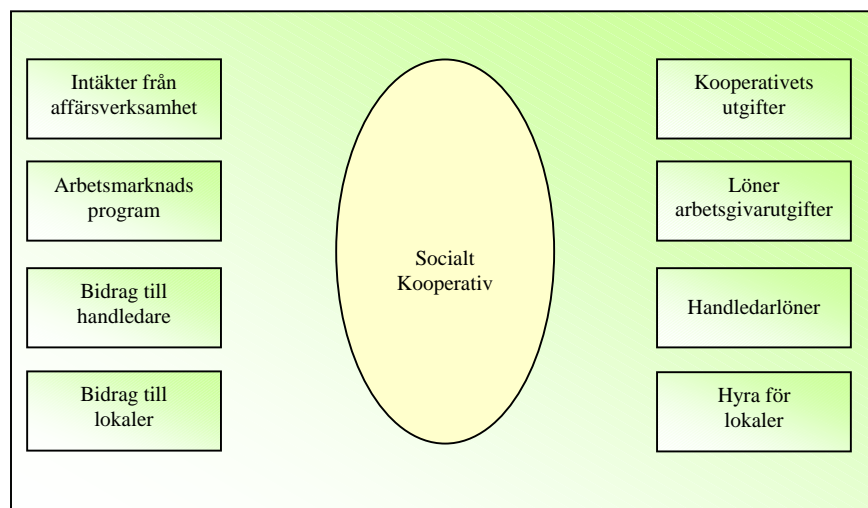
Intäkter från affärsverksamhet

Arbetsmarknads program

Bidrag till handledare

Bidrag till lokaler

Socialt Kooperativ

Kooperativets utgifter

Löner arbetsgivarutgifter

Handledarlöner

Hyra för lokaler